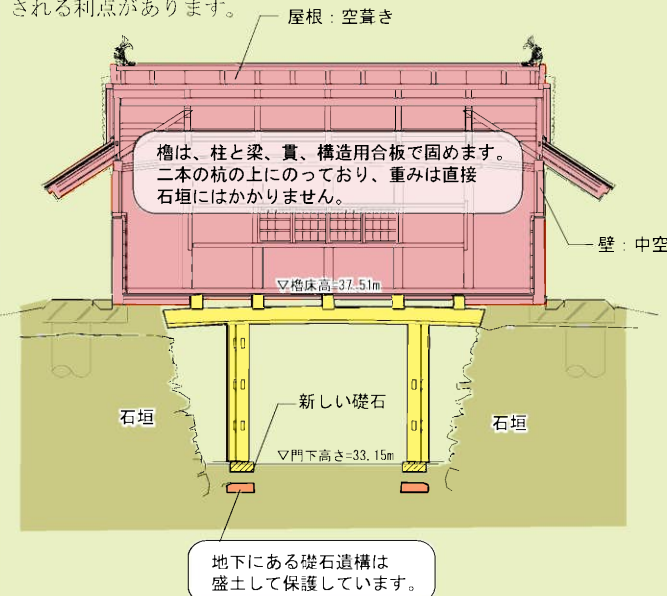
される利点があります。

屋根：空葺き

櫓は、柱と梁、貫、構造用合板で固めます。二本の杭の上にのっており、重みは直接石垣にはかかりません。

壁：中空

▽櫓床高=37.51m

石垣

新しい礎石

石垣

▽門下高さ=33.15m

地下にある礎石遺構は盛土して保護しています。